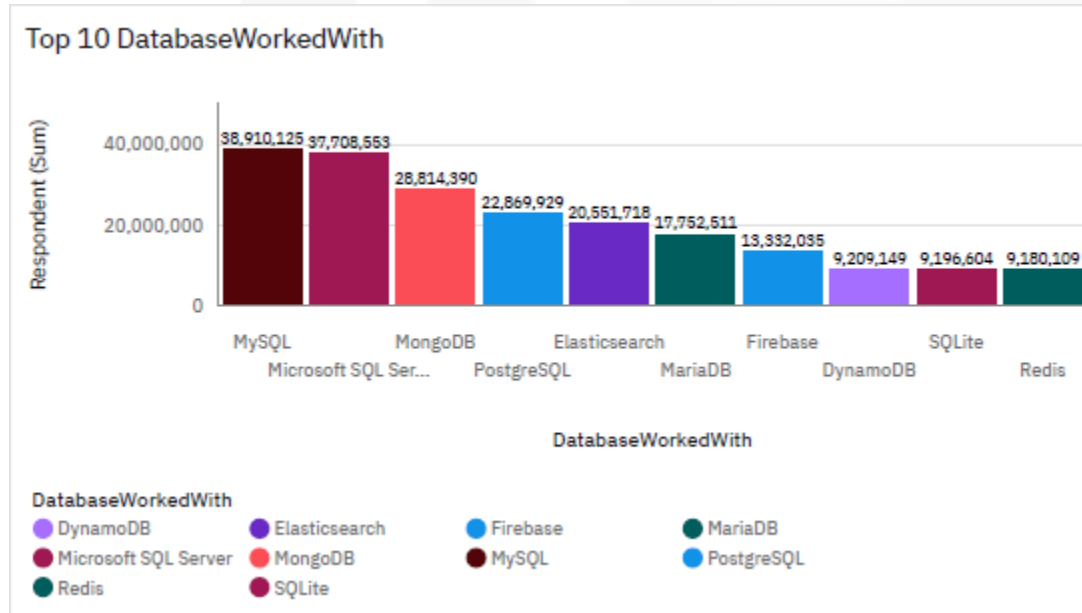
Top 10 DatabaseWorkedWith

Respondent (Sum)

40,000,000
20,000,000
0

38,910,125
37,708,553
28,814,390
22,869,929
20,551,718
17,752,511
13,332,035
9,209,149
9,196,604
9,180,109

MySQL
Microsoft SQL Ser...
MongoDB
PostgreSQL
Elasticsearch
MariaDB
Firebase
DynamoDB
SQLite
Redis

DatabaseWorkedWith

DatabaseWorkedWith
DynamoDB
Elasticsearch
Firebase
MariaDB
Microsoft SQL Server
MongoDB
MySQL
PostgreSQL
Redis
SQLite